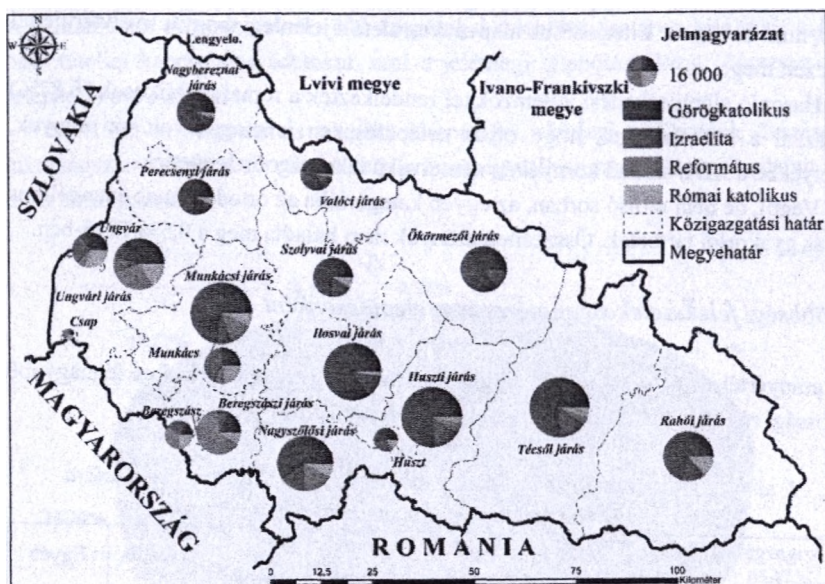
N
W E
S

Lengyelo.

Lvivi megye

Ivano-Frankivszki megye

Jelmagyarázat

16 000

Görögkatolikus

Izraelita

Református

Római katolikus

Közigazgatási határ

Megyehatár

SZLOVÁKIA

Nagybereznai járás

Perecsenyi járás

Volóci járás

Szolyvai járás

Ökörmezői járás

Ungvár

Ungvári járás

Csap

Munkácsi járás

Munkács

Ilosvai járás

Huszti járás

Técsői járás

Rahói járás

Beregszász

Beregszászi járás

Nagyszőlősi járás

Huszt

MAGYARORSZÁG

ROMANIA

0 12,5 25 50 75 100
Kilométer